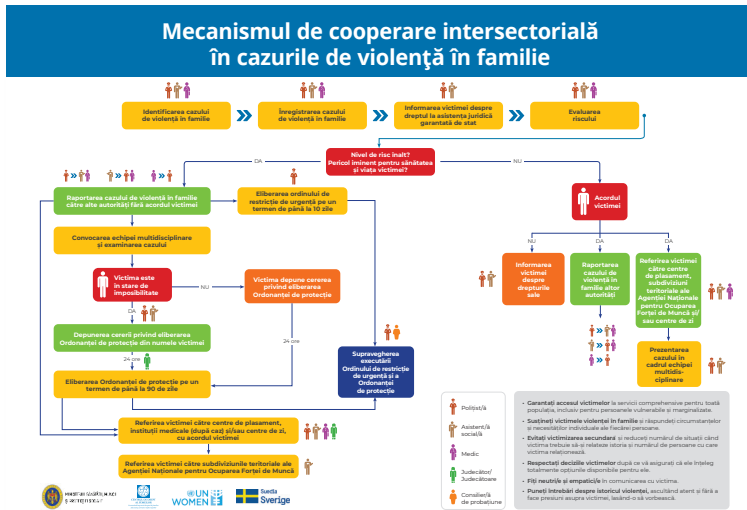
Mecanismul de cooperare intersectorială în cazurile de violenţă în familie

Identificarea cazului de violenţă în familie

Înregistrarea cazului de violenţă în familie

Informarea victimei despre dreptul la asistenţa juridică garantată de stat

Evaluarea riscului

Nivel de risc înalt? Pericol iminent pentru sănătatea şi viaţa victimei?

DA

NU

Raportarea cazului de violenţă în familie către alte autorităţi fără acordul victimei

Eliberearea ordinului de restricţie de urgenţă pe un termen de până la 10 zile

Convocarea echipei multidisciplinare şi examinarea cazului

Victima este în stare de imposibilitate

DA

NU

Victima depune cererea privind eliberarea Ordonanţei de protecţie

Depunerea cererii privind eliberarea Ordonanţei de protecţie din numele victimei

24 ore

24 ore

Eliberarea Ordonanţei de protecţie pe un termen de până la 90 de zile

Supravegherea executării Ordinului de restricţie de urgenţă şi a Ordonanţei de protecţie

Referirea victimei către centre de plasament, instituţii medicale (după caz) şi/sau centre de zi, cu acordul victimei

Referirea victimei către subdiviziunile teritoriale ale Agenţiei Naţionale pentru Ocuparea Forţei de Muncă

Acordul victimei

NU

DA

DA

Informarea victimei despre drepturile sale

Raportarea cazului de violenţă în familie altor autorităţi

Referirea victimei către centre de plasament, subdiviziunile teritoriale ale Agenţiei Naţionale pentru Ocupare Forţei de Muncă şi/ sau centre de zi

Prezentarea cazului în cadrul echipei multidisciplinare

Poliţist/ă

Asistent/ă social/ă

Medic

Judecător/ Judecătoare

Consilier/ă de probaţiune

Garantaţi accesul victimelor la servicii comprehensive pentru toată populaţia, inclusiv pentru persoanele vulnerabile şi marginalizate.

Susţineţi victimele violenţei în familie şi răspundeţi circumstanţelor şi necesităţilor individuale ale fiecărei persoane.

Evitaţi victimizarea secundară şi reduceţi numărul de situaţii când victima trebuie să-şi relateze istoria şi numărul de persoane cu care victima relaţionează.

Respectaţi deciziile victimelor după ce vă asiguraţi că ele înţeleg totalmente opţiunile disponibile pentru ele.

Fiţi neutri/e şi empatici/e în comunicarea cu victima.

Puneţi întrebări despre istoricul violenţei, ascultând atent şi fără a face presiuni asupra victimei, lasând-o să vorbească.

UN WOMEN

Suedia Sverige